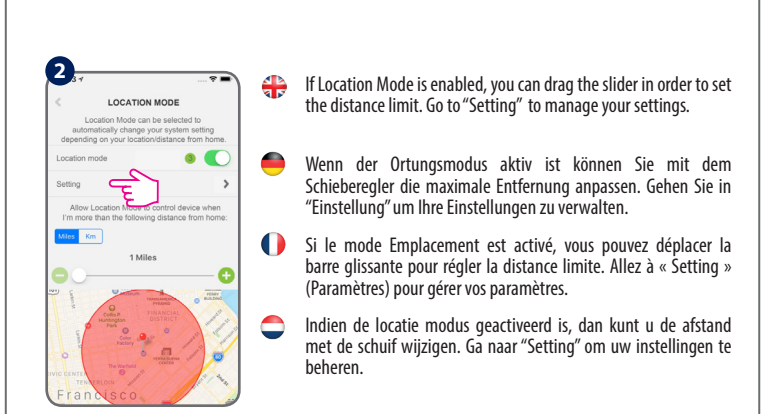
2

LOCATION MODE

Location Mode can be selected to automatically change your system setting depending on your location/distance from home.

Location mode

Setting

Allow Location Mode to control device when I'm more than the following distance from home:

Miles Km

1 Miles

FINANCIAL DISTRICT

Francisco

If Location Mode is enabled, you can drag the slider in order to set the distance limit. Go to "Setting" to manage your settings.

Wenn der Ortungsmodus aktiv ist können Sie mit dem Schieberegler die maximale Entfernung anpassen. Gehen Sie in "Einstellung" um Ihre Einstellungen zu verwalten.

Si le mode Emplacement est activé, vous pouvez déplacer la barre glissante pour régler la distance limite. Allez à « Setting » (Paramètres) pour gérer vos paramètres.

Indien de locatie modus geactiveerd is, dan kunt u de afstand met de schuif wijzigen. Ga naar "Setting" om uw instellingen te beheren.